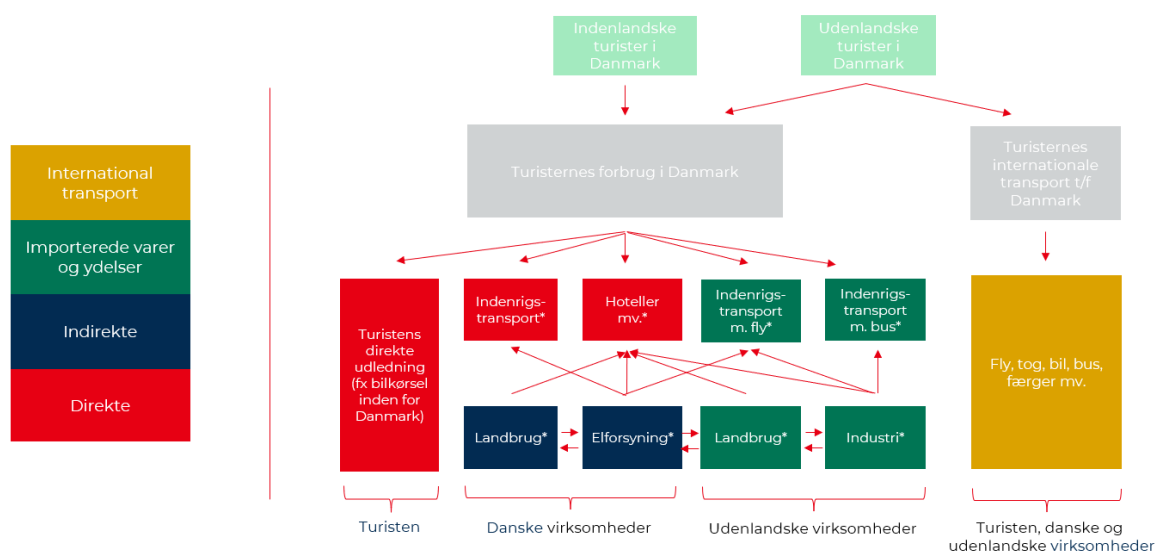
International transport

Importerede varer og ydelser

Indirekte

Direkte

Indenlandske turister i Danmark

Udenlandske turister i Danmark

Turisternes forbrug i Danmark

Turisternes internationale transport t/f Danmark

Turistens direkte udledning (fx bilkørsel inden for Danmark)

Indenrigs-transport*

Hoteller mv.*

Indenrigs-transport m. fly*

Indenrigs-transport m. bus*

Fly, tog, bil, bus, færger mv.

Landbrug*

Elforsyning*

Landbrug*

Industri*

Turisten

Danske virksomheder

Udenlandske virksomheder

Turisten, danske og udenlandske virksomheder